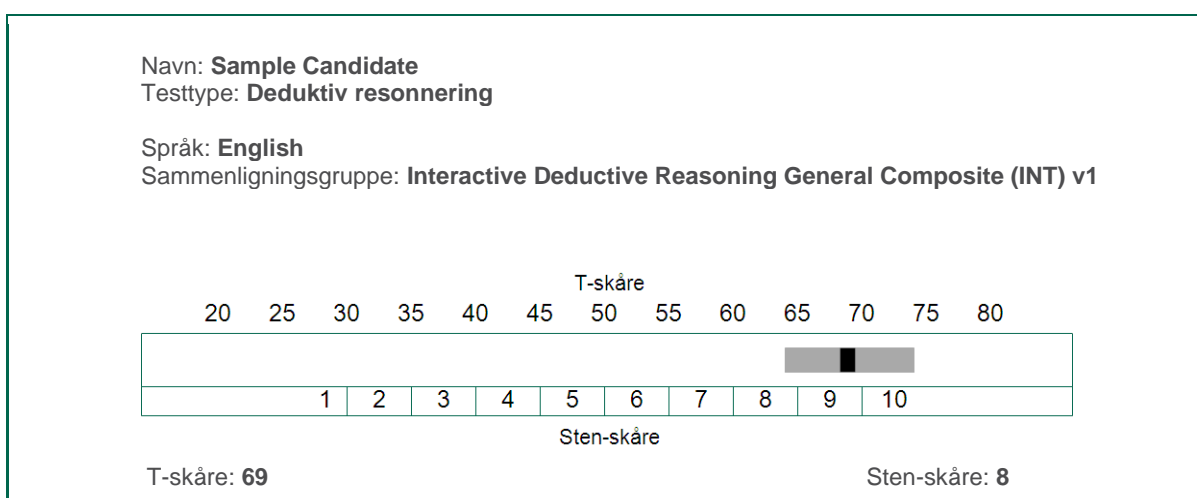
Navn: **Sample Candidate**
Testtype: **Deduktiv resonnering**

Språk: **English**
Sammenligningsgruppe: **Interactive Deductive Reasoning General Composite (INT) v1**

T-skåre

20 25 30 35 40 45 50 55 60 65 70 75 80

| 1 | 2 | 3 | 4 | 5 | 6 | 7 | 8 | 9 | 10 |
|---|---|---|---|---|---|---|---|---|---|

Sten-skåre

T-skåre: **69**

Sten-skåre: **8**